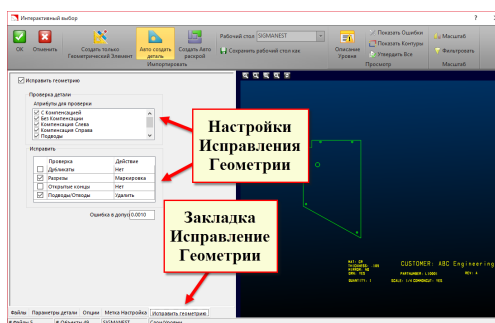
Интерактивный выбор

OK Отменить Создать только Геометрический Элемент Авто создать детали Создать Авто раскрой Импортировать Рабочий стол: SIGMANEST Сохранить рабочий стол как Описание Уровня Показать Ошибки Показать Контуры Упорядочить Все Просмотр Масштаб Фильтровать

Исправить геометрию

Проверка детали
Атрибуты для проверки
С Компенсацией
Без Компенсации
Компенсация Слева
Компенсация Справа
Подводы

Исправить

| | Проверка | Действие |
|---|---|---|
| ☐ | Дубликаты | Нет |
| ☑ | Разрезы | Маркировка |
| ☐ | Открытые концы | Нет |
| ☑ | Подводы/Отводы | Удалить |

Ошибка в допуске 0.0010

Настройки Исправления Геометрии

Закладка Исправление Геометрии

CUSTOMER: ABC Engineering

Файлы Параметры детали Опции Метка Настройка Исправить геометрию